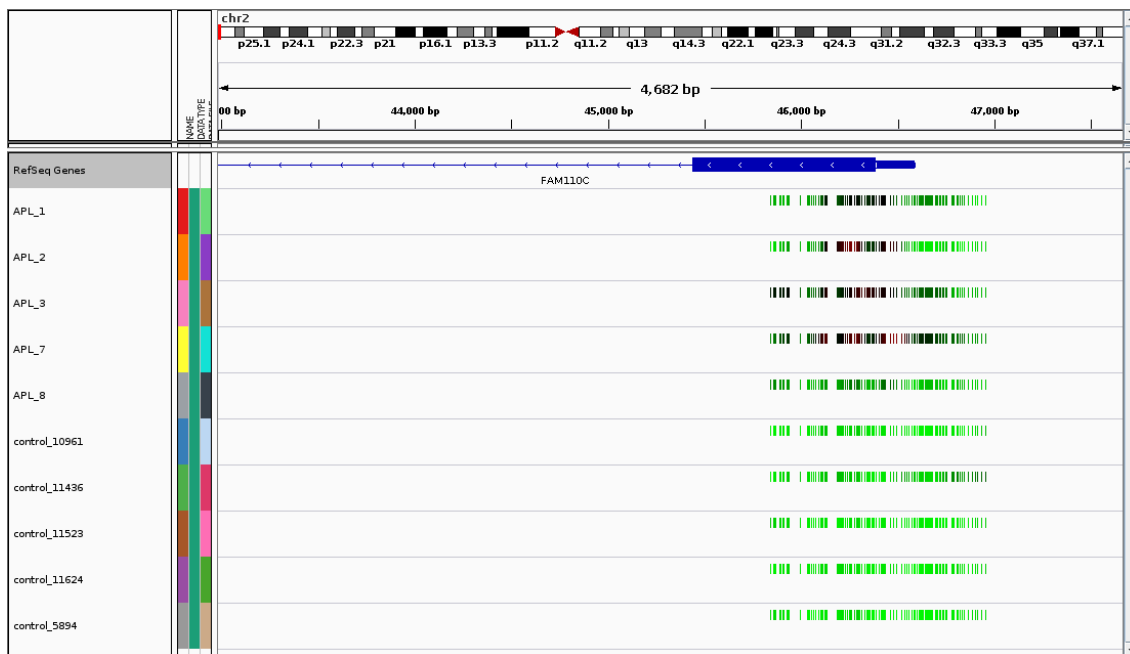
chr2
p25.1 p24.1 p22.3 p21 p16.1 p13.3 p11.2 q11.2 q13 q14.3 q22.1 q23.3 q24.3 q31.2 q32.3 q33.3 q35 q37.1

4,682 bp

00 bp 44,000 bp 45,000 bp 46,000 bp 47,000 bp

NAME
DATA TYPE

RefSeq Genes
FAM110C

APL_1
APL_2
APL_3
APL_7
APL_8
control_10961
control_11436
control_11523
control_11624
control_5894